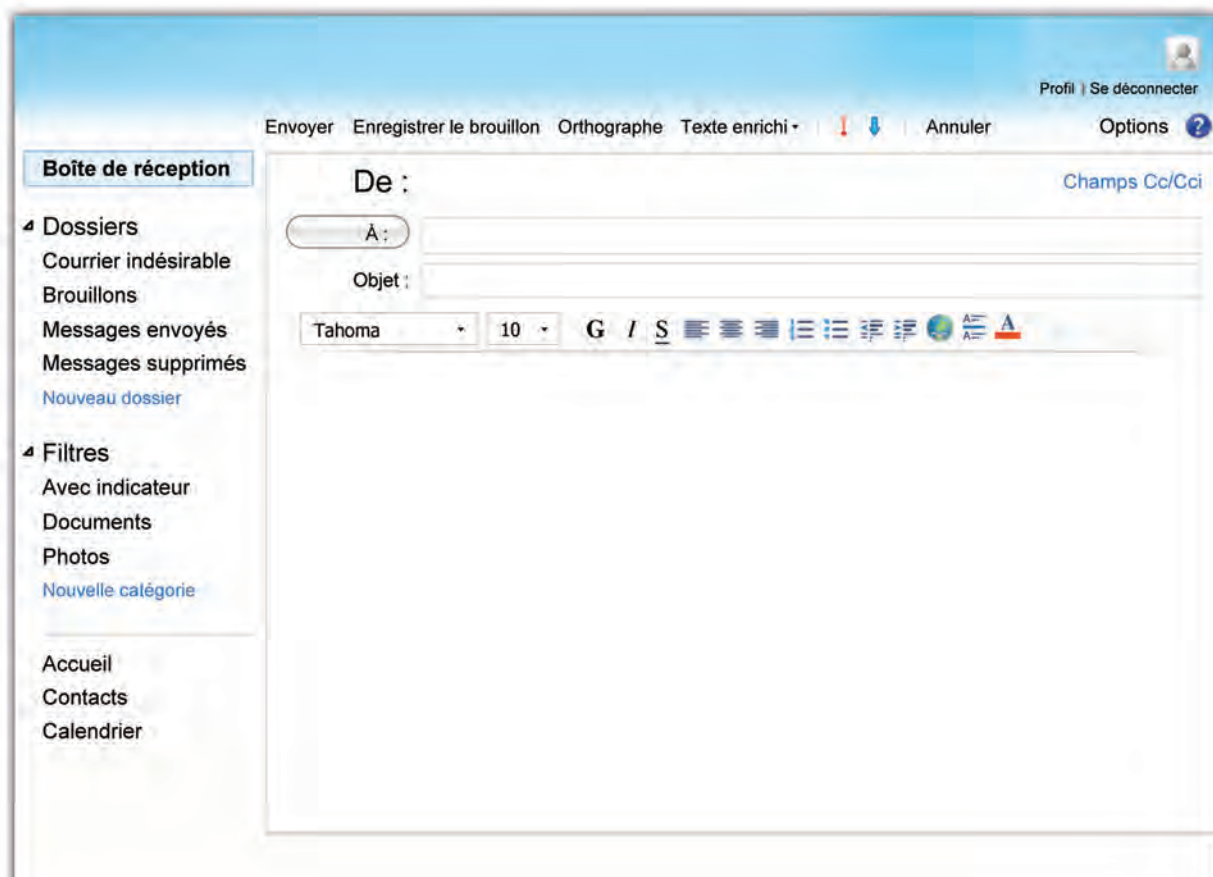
Profil | Se déconnecter

Envoyer Enregistrer le brouillon Orthographe Texte enrichi · ! ↓ Annuler Options ?

Boîte de réception

Dossiers
Courrier indésirable
Brouillons
Messages envoyés
Messages supprimés
Nouveau dossier

Filtres
Avec indicateur
Documents
Photos
Nouvelle catégorie

Accueil
Contacts
Calendrier

De :

Champs Cc/Cci

À :

Objet :

Tahoma

10

G I S